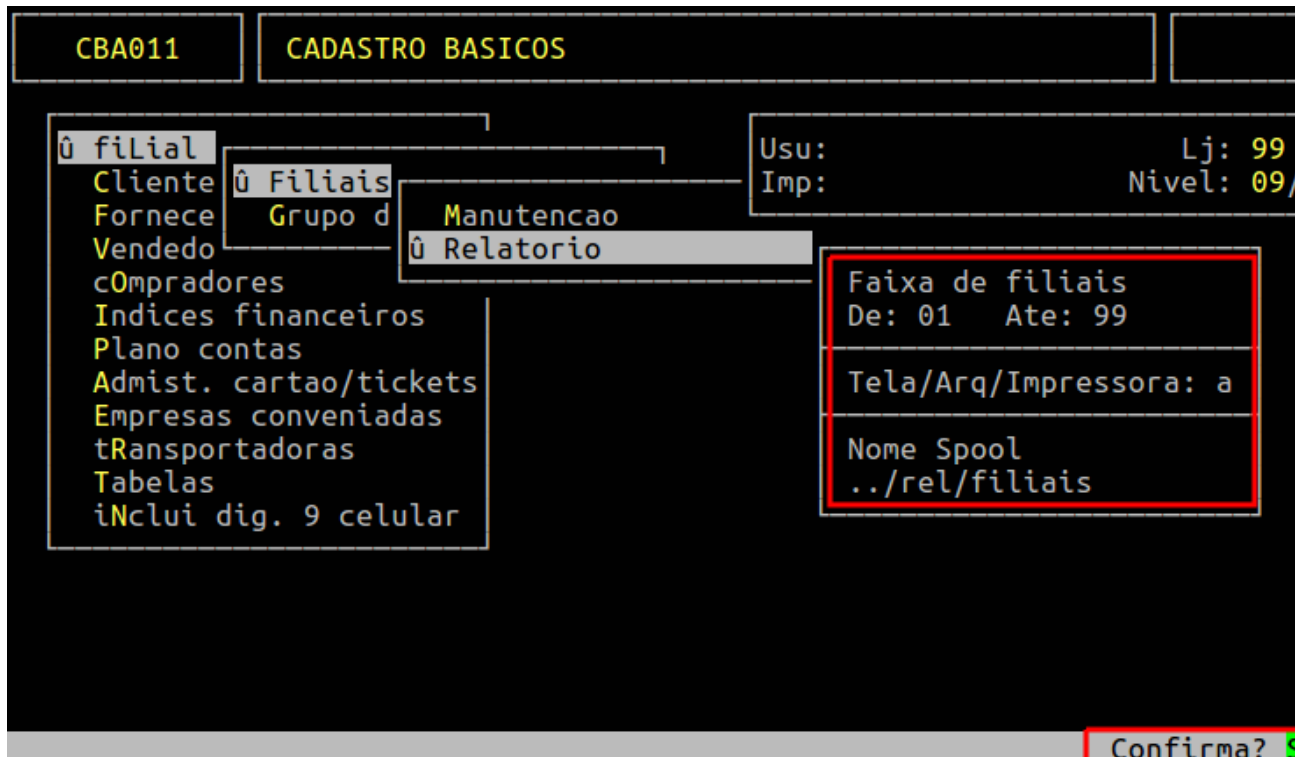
CBA011

CADASTRO BASICOS

û fiLial
Cliente
Fornece
Vendedo
cOmpradores
Indices financeiros
Plano contas
Admist. cartao/tickets
Empresas conveniadas
tRansportadoras
Tabelas
iNclui dig. 9 celular

û Filiais
Grupo d

Manutencao
û Relatorio

Usu:
Imp:
Lj: 99
Nivel: 09/

Faixa de filiais
De: 01 Ate: 99

Tela/Arq/Impressora: a

Nome Spool
../rel/filiais

Confirma? S